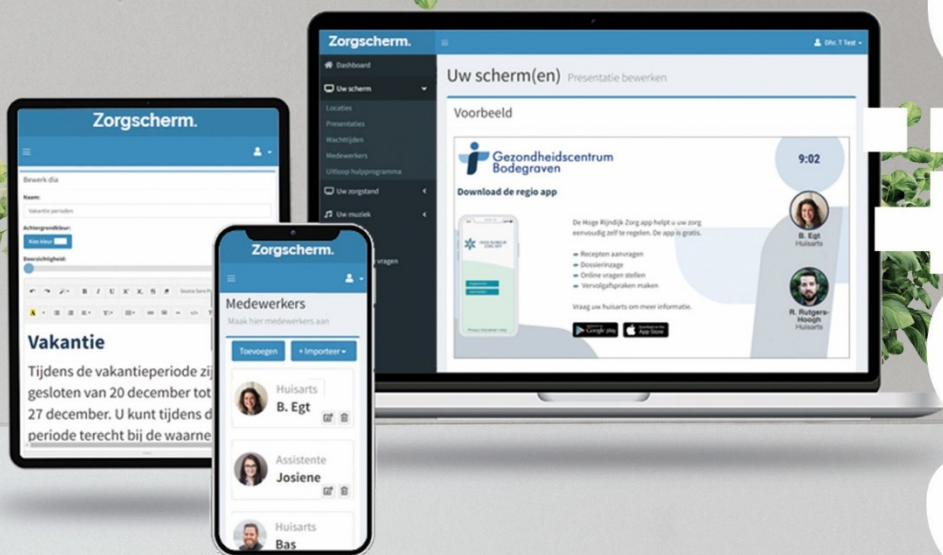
Zorgscherm.

Dhr. T Test

Dashboard

Uw scherm

Locaties

Presentaties

Wachttijden

Medewerkers

Uitloop hulpprogramma

Uw zorgstand

Uw muziek

vragen

Uw scherm(en) Presentatie bewerken

Voorbeeld

Gezondheidscentrum Bodegraven

9:02

Download de regio app

De Hoge Rijndijk Zorg app helpt u uw zorg eenvoudig zelf te regelen. De app is gratis.

Recepten aanvragen
Dossierinzage
Online vragen stellen
Vervolgafspraken maken

Vraag uw huisarts om meer informatie.

Google play

App Store

B. Egt
Huisarts

R. Rutgers-Hoogh
Huisarts

Zorgscherm.

Bewerk dia

Naam:

Vakantie perioden

Achtergrondkleur:

Kies kleur

Doorzichtigheid:

Vakantie

Tijdens de vakantieperiode zij gesloten van 20 december tot 27 december. U kunt tijdens d periode terecht bij de waarne

Zorgscherm.

Medewerkers

Maak hier medewerkers aan

Toevoegen

+ Importeer

Huisarts
B. Egt

Assistente
Josiene

Huisarts
Bas